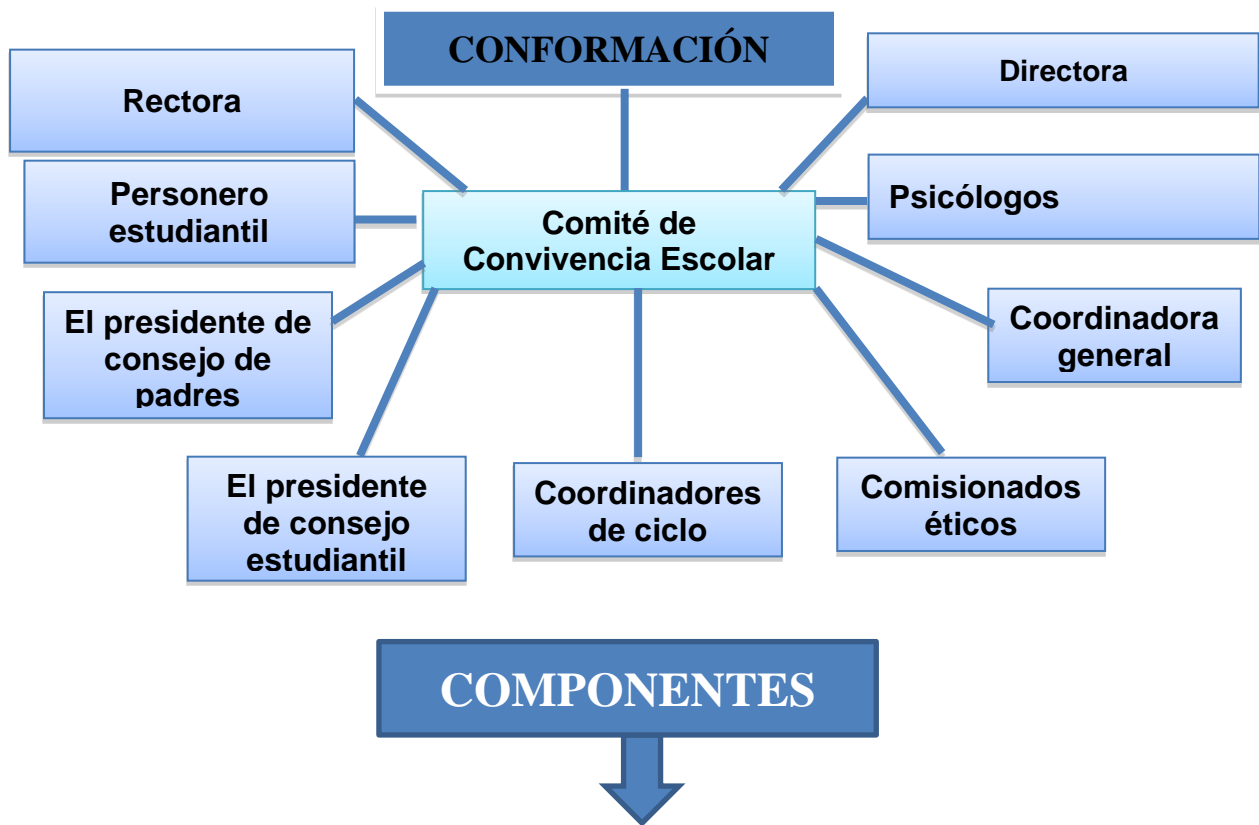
CONFORMACIÓN

Rectora

Directora

Personero estudiantil

Comité de Convivencia Escolar

Psicólogos

El presidente de consejo de padres

Coordinadora general

El presidente de consejo estudiantil

Coordinadores de ciclo

Comisionados éticos

COMPONENTES